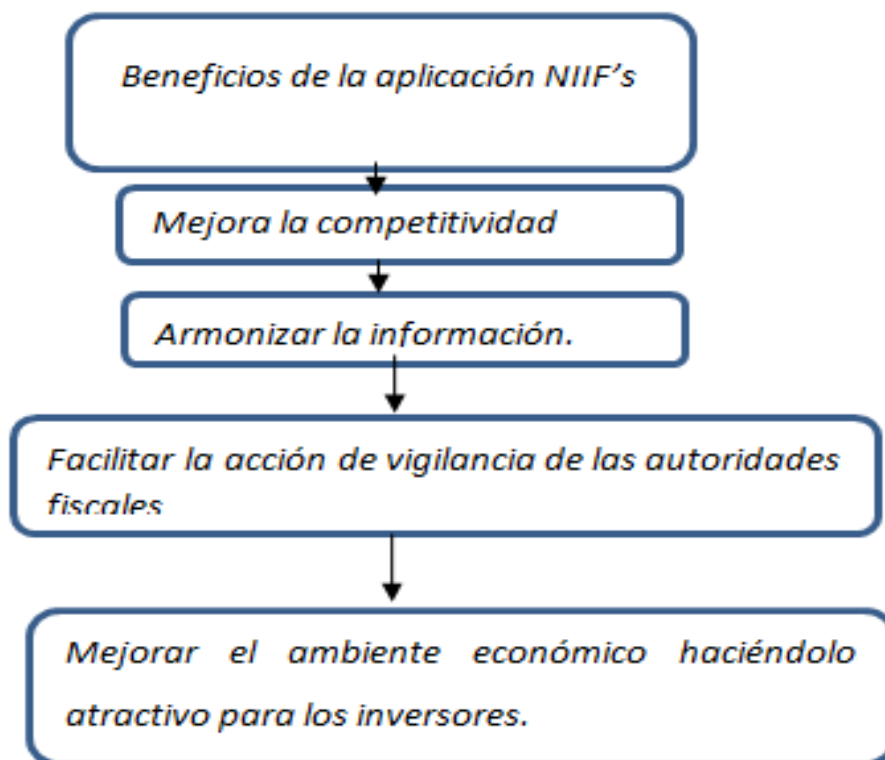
Beneficios de la aplicación NIIF's

Mejora la competitividad

Armonizar la información.

Facilitar la acción de vigilancia de las autoridades fiscales

Mejorar el ambiente económico haciéndolo atractivo para los inversores.